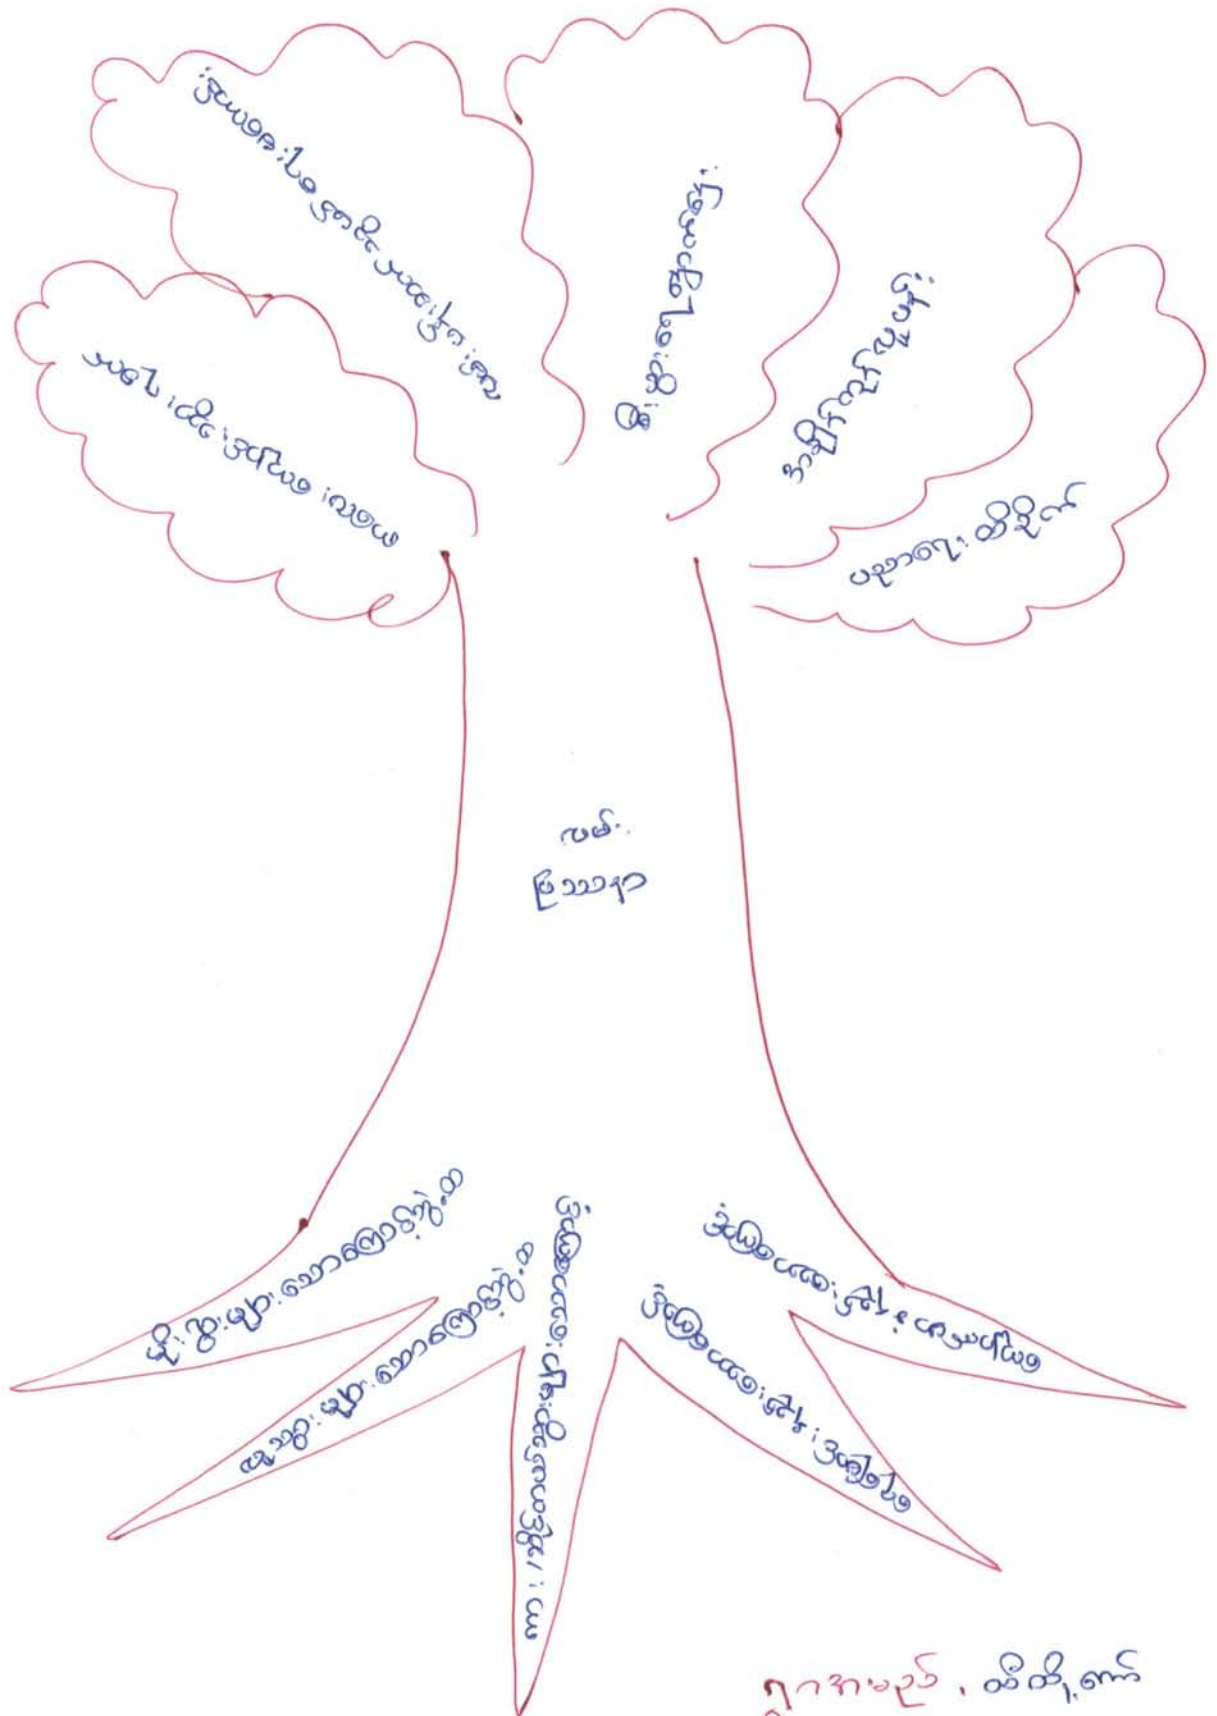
ကျောင်းမတက်ရ၍ စာမတတ်ခြင်း
ဆေးဝါးမရခြင်း
အလုပ်အကိုင်မရှိခြင်း
ပညာရေးနိမ့်ကျခြင်း
ကလေးမလေး လက်ထပ်ခြင်း

ဆင်းရဲ
မွဲတေမှု

မိဘများ ဆင်းရဲ၍
မြေယာမရှိခြင်း
ပံ့ပိုးမှုမရှိခြင်း
အလုပ်အကိုင် အခွင့်အလမ်းနည်းခြင်း
ကြွေးမြီတင်ခြင်း

ရွာအမည်၊ ထိုင်တို့ကျော်